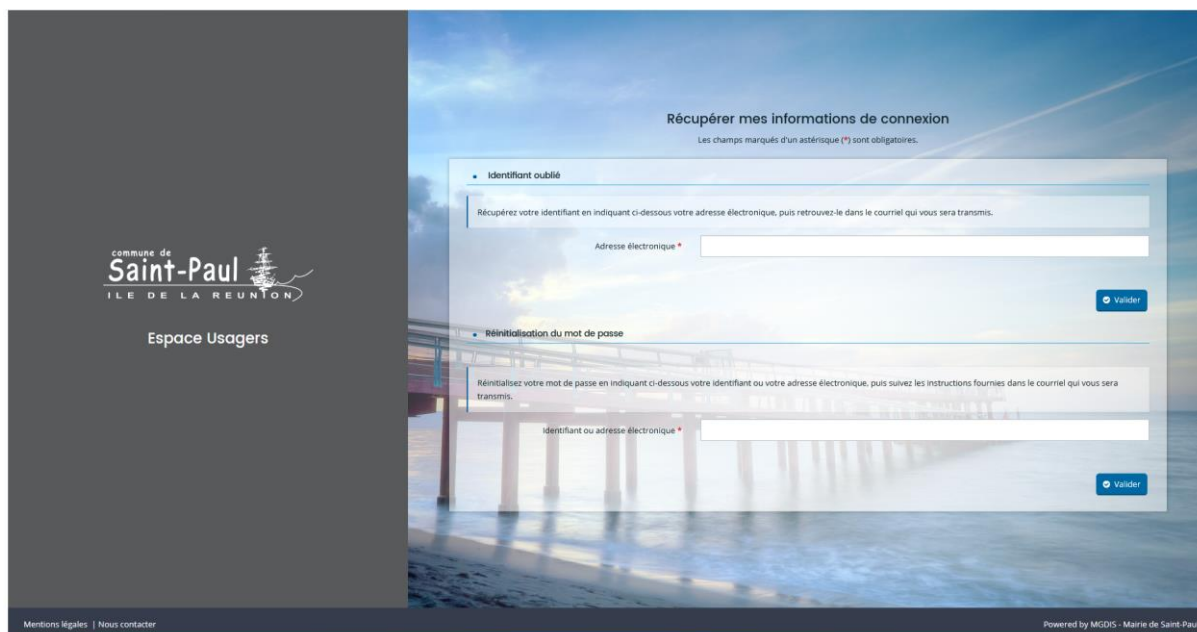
commune de
Saint-Paul
ILE DE LA REUNION

Espace Usagers

Récupérer mes informations de connexion

Les champs marqués d'un astérisque (*) sont obligatoires.

Identifiant oublié

Récupérez votre identifiant en indiquant ci-dessous votre adresse électronique, puis retrouvez-le dans le courriel qui vous sera transmis.

Adresse électronique *

Valider

Réinitialisation du mot de passe

Réinitialisez votre mot de passe en indiquant ci-dessous votre identifiant ou votre adresse électronique, puis suivez les instructions fournies dans le courriel qui vous sera transmis.

Identifiant ou adresse électronique *

Valider

Mentions légales | Nous contacter

Powered by MGDIS - Mairie de Saint-Pau